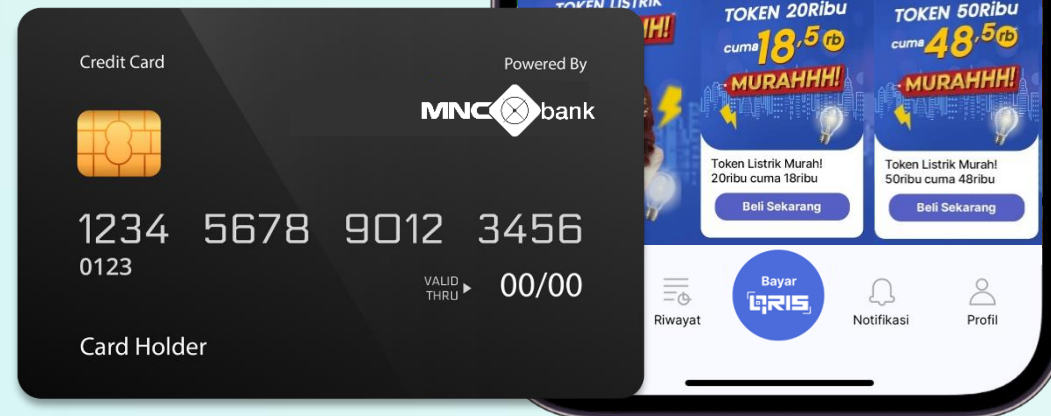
Credit Card

Powered By

MNC bank

1234 5678 9012 3456

0123

VALID THRU 00/00

Card Holder

TOKEN LISTRIK

H!

TOKEN 20Ribu cuma 18,5 rb MURAHHH!

Token Listrik Murah! 20ribu cuma 18ribu

Beli Sekarang

TOKEN 50Ribu cuma 48,5 rb MURAHHH!

Token Listrik Murah! 50ribu cuma 48ribu

Beli Sekarang

Riwayat

Bayar QRIS

Notifikasi

Profil